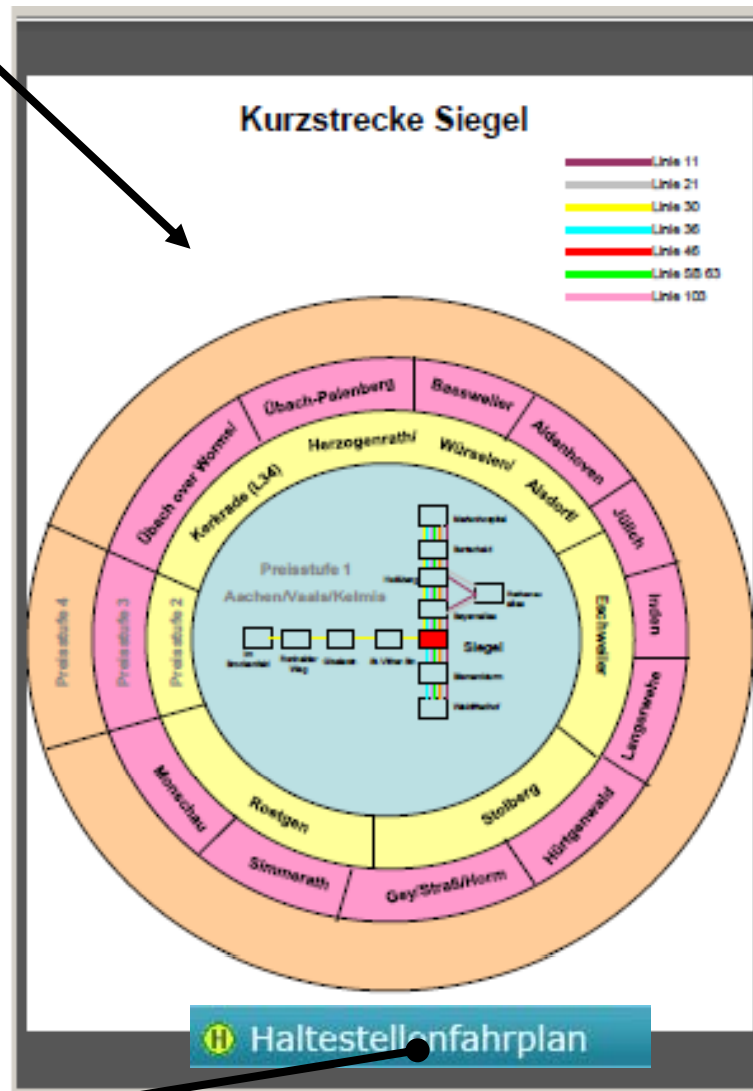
Kurzstrecke Siegel

Linie 11
Linie 21
Linie 30
Linie 36
Linie 46
Linie SB 63
Linie 103

Übach-Palenberg
Baesweiler
Aldenhoven
Jülich
Inden
Langerwehe
Hürtgenwald
Gey/Straß/Horm
Simmerath
Monschau
Preisstufe 3
Übach over Worms/
Herzogenrath/
Würselen/
Alsdorf/
Kerkrade (L34)
Eschweiler
Stolberg
Roetgen
Preisstufe 2
Preisstufe 4
Preisstufe 1
Aachen/Vaals/Kelmis
Siegel
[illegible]